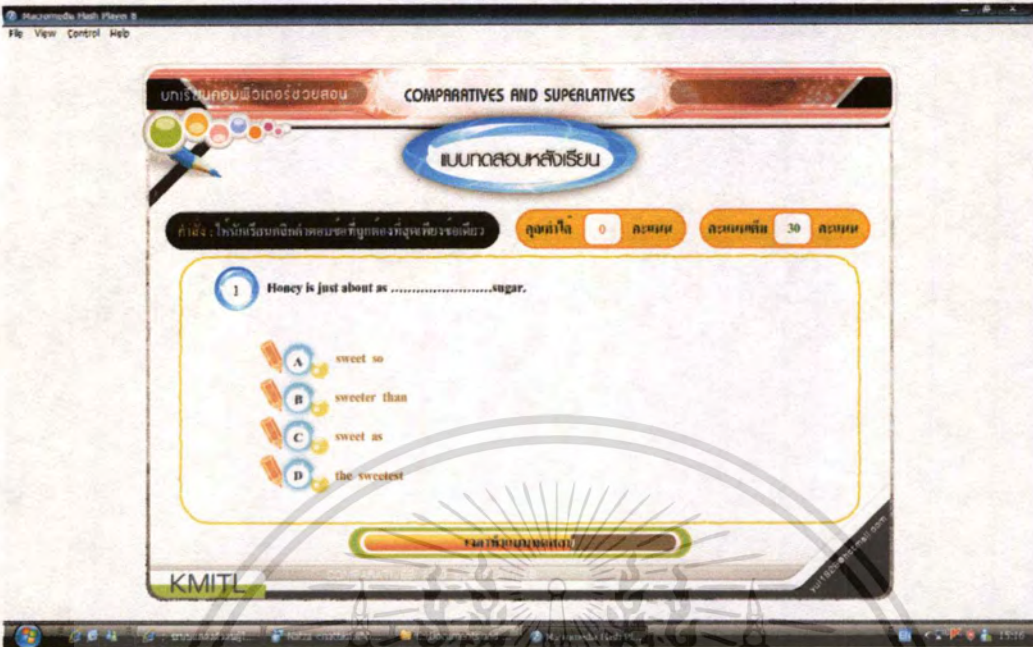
Macromedia Flash Player 8
File View Control Help

บทเรียนคอมพิวเตอร์ช่วยสอน
COMPARATIVES AND SUPERLATIVES

แบบทดสอบหลังเรียน

คำสั่ง : ให้นักเรียนคลิกคำตอบที่ถูกต้องที่สุดเพียงข้อเดียว
คุณทำได้ 0 คะแนน
คะแนนเต็ม 30 คะแนน

1 Honey is just about as ........................sugar.

A sweet so
B sweeter than
C sweet as
D the sweetest

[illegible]

KMITL

15:16